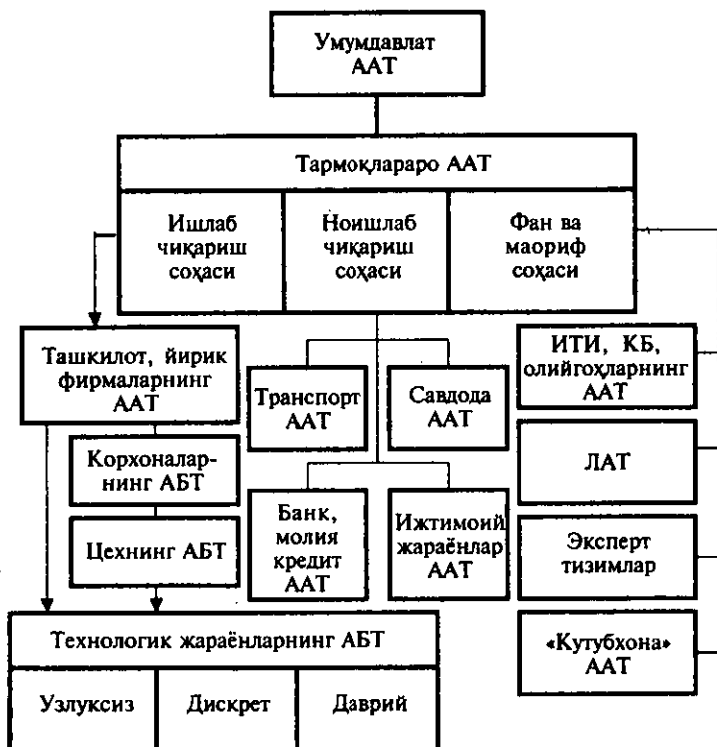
Умумдавлат ААТ

Тармоқлараро ААТ

Ишлаб чиқариш соҳаси

Ноишлаб чиқариш соҳаси

Фан ва маориф соҳаси

Ташкилот, йирик фирмаларнинг ААТ

Корхоналарнинг АБТ

Цехнинг АБТ

Транспорт ААТ

Савдода ААТ

Банк, молия кредит ААТ

Ижтимоий жараёнлар ААТ

ИТИ, КБ, олийгоҳларнинг ААТ

ЛАТ

Эксперт тизимлар

«Кутубхона» ААТ

Технологик жараёнларнинг АБТ

Узлуксиз

Дискрет

Даврий